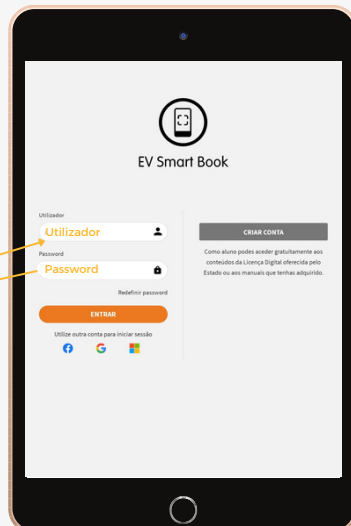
EV Smart Book

Utilizador
Utilizador

Password
Password

Redefinir password

ENTRAR

Utilize outra conta para iniciar sessão

G

CRIAR CONTA

Como aluno podes aceder gratuitamente aos conteúdos da Licença Digital oferecida pelo Estado ou aos manuais que tenhas adquirido.